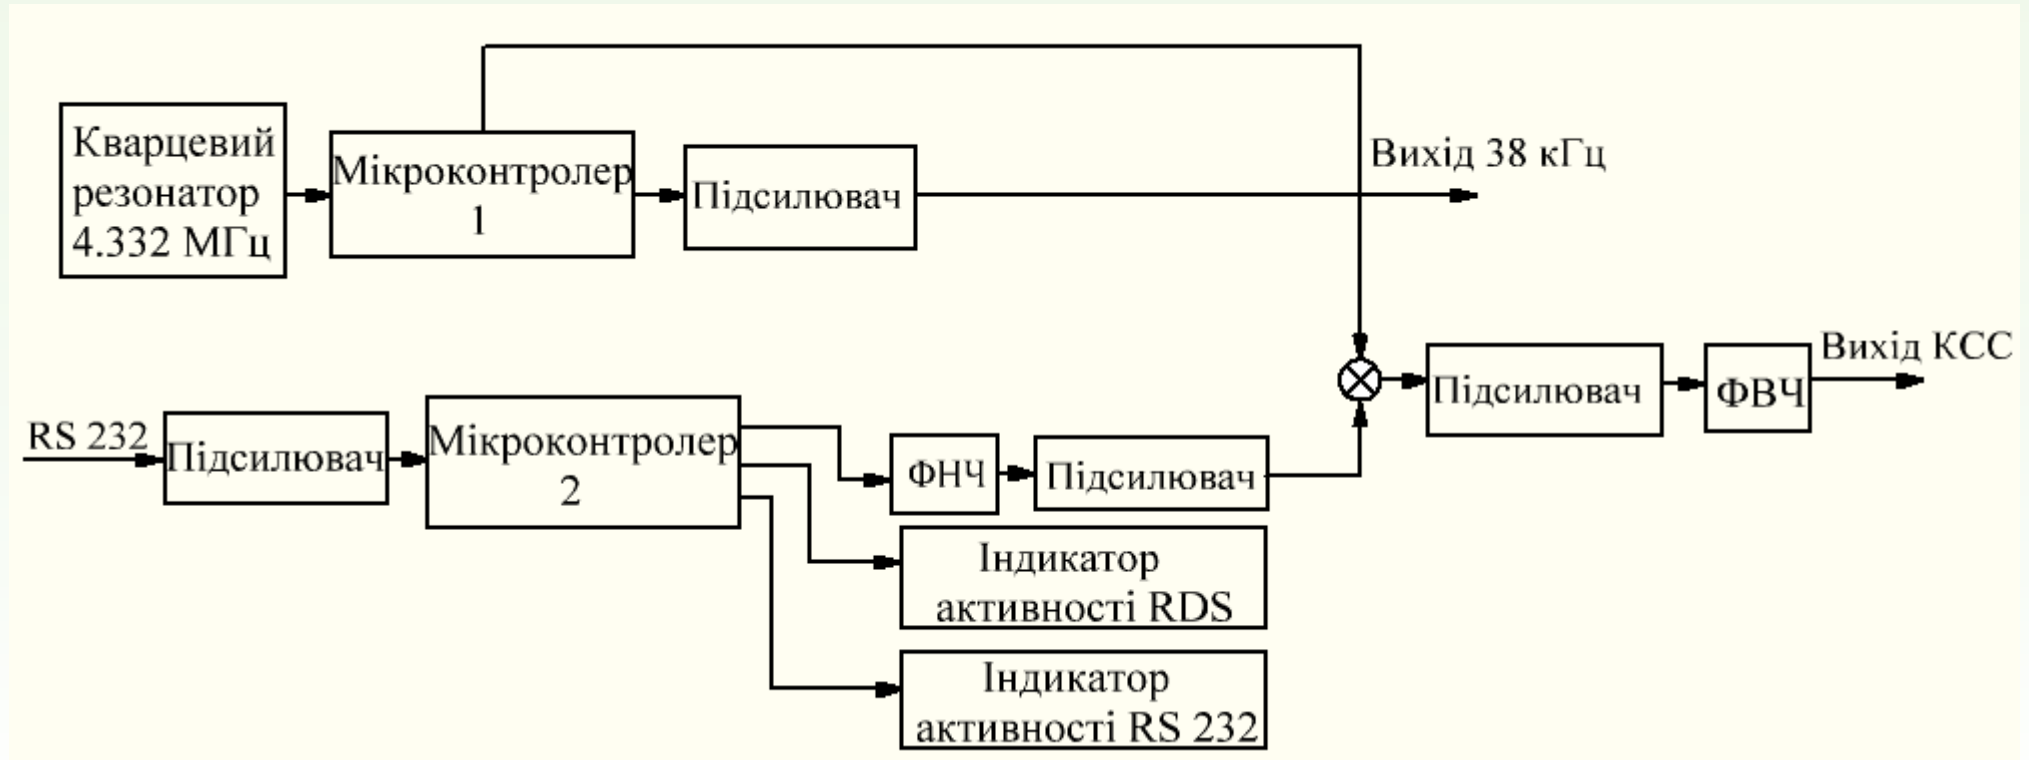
Кварцевий резонатор 4.332 МГц

Мікроконтролер 1

Підсилювач

Вихід 38 кГц

RS 232

Підсилювач

Мікроконтролер 2

ФНЧ

Підсилювач

Підсилювач

ФВЧ

Вихід КСС

Індикатор активності RDS

Індикатор активності RS 232